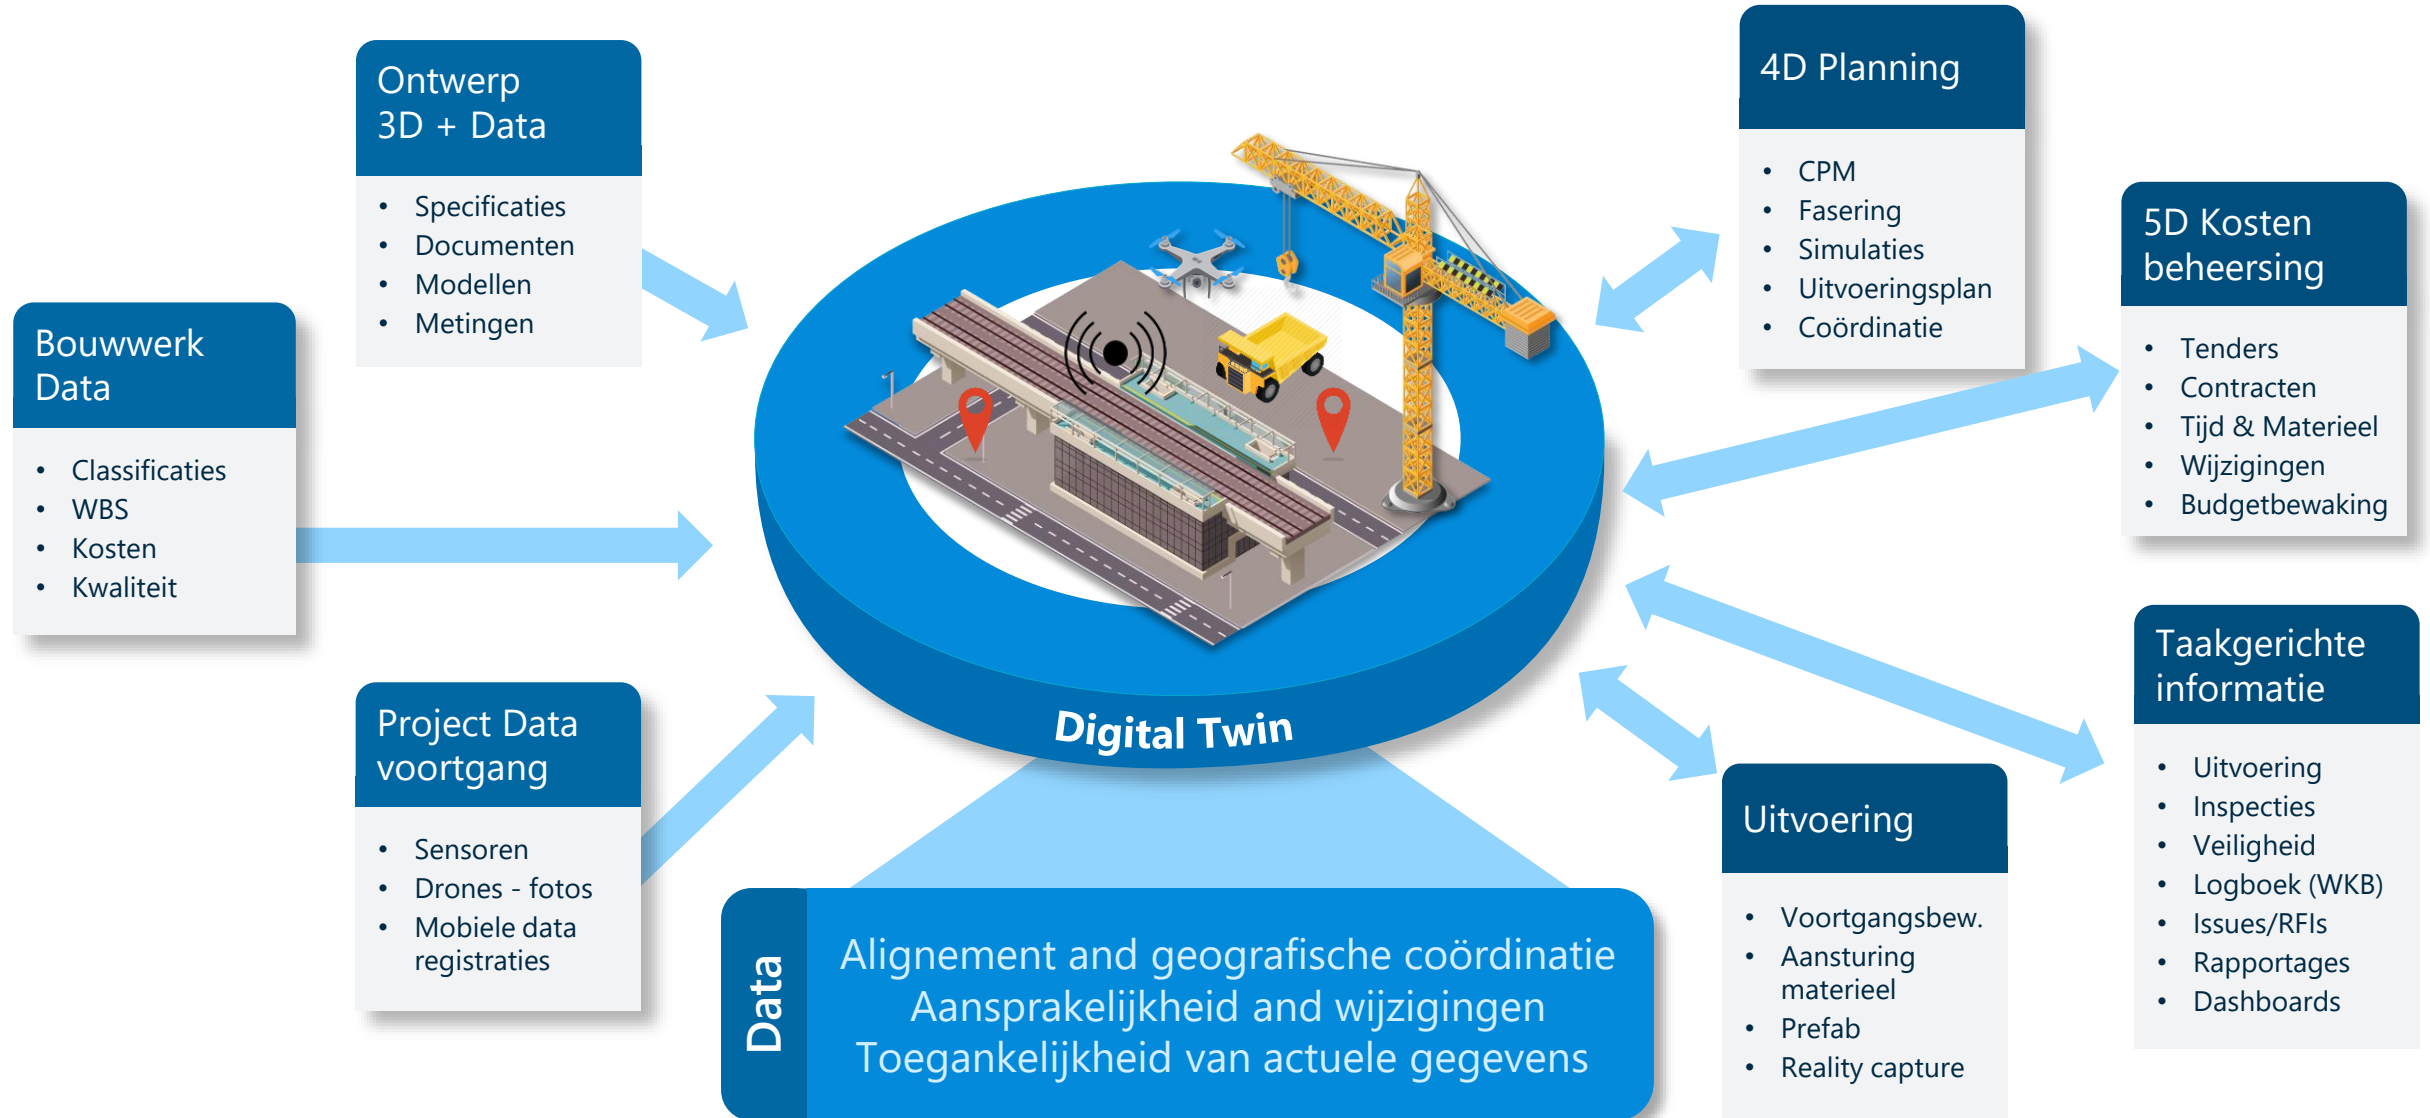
Ontwerp
3D + Data

- Specificaties
- Documenten
- Modellen
- Metingen

Bouwwerk
Data

- Classificaties
- WBS
- Kosten
- Kwaliteit

Project Data
voortgang

- Sensoren
- Drones - fotos
- Mobiele data registraties

4D Planning

- CPM
- Fasering
- Simulaties
- Uitvoeringsplan
- Coördinatie

5D Kosten
beheersing

- Tenders
- Contracten
- Tijd & Materieel
- Wijzigingen
- Budgetbewaking

Taakgerichte
informatie

- Uitvoering
- Inspecties
- Veiligheid
- Logboek (WKB)
- Issues/RFIs
- Rapportages
- Dashboards

Uitvoering

- Voortgangsbew.
- Aansturing materieel
- Prefab
- Reality capture

Digital Twin

Data

Alignement and geografische coördinatie
Aansprakelijkheid and wijzigingen
Toegankelijkheid van actuele gegevens